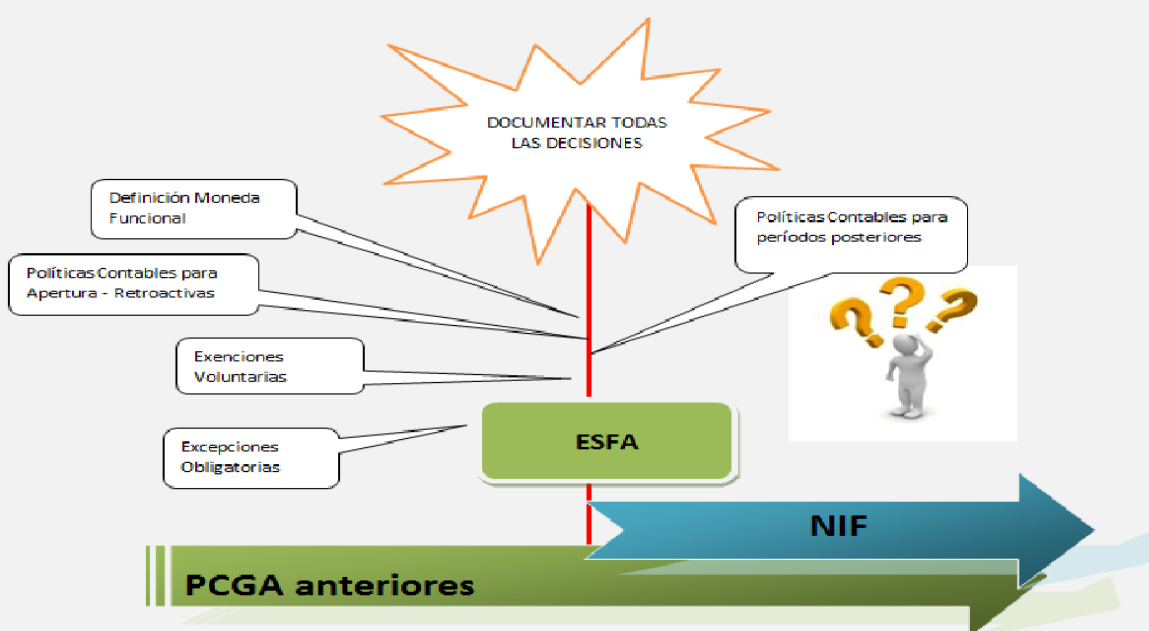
DOCUMENTAR TODAS LAS DECISIONES

Definición Moneda Funcional

Políticas Contables para Apertura - Retroactivas

Exenciones Voluntarias

Excepciones Obligatorias

Políticas Contables para períodos posteriores

ESFA

NIF

PCGA anteriores